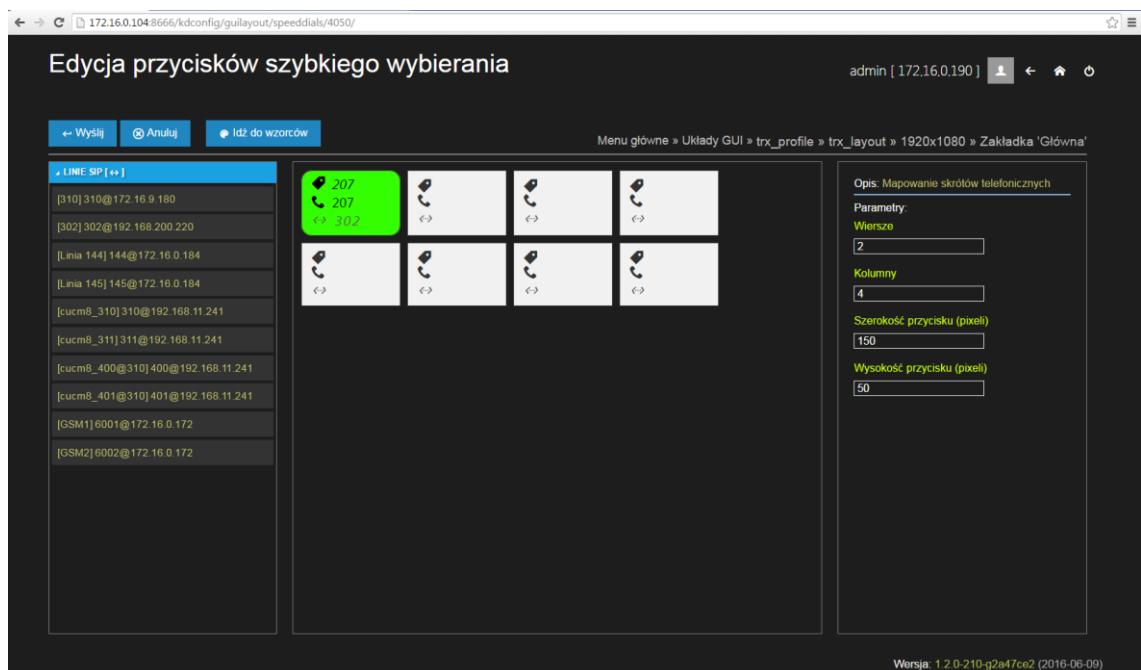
172.16.0.104:8666/kdconfig/guilayout/speeddials/4050/

Edycja przycisków szybkiego wybierania

admin [ 172.16.0.190 ]

← Wyślij ⊗ Anuluj Idź do wzorców

Menu główne » Układy GUI » trx_profile » trx_layout » 1920x1080 » Zakładka 'Główna'

LINIE SIP [↔]

[310] 310@172.16.9.180

[302] 302@192.168.200.220

[Linia 144] 144@172.16.0.184

[Linia 145] 145@172.16.0.184

[cucm8_310] 310@192.168.11.241

[cucm8_311] 311@192.168.11.241

[cucm8_400@310] 400@192.168.11.241

[cucm8_401@310] 401@192.168.11.241

[GSM1] 6001@172.16.0.172

[GSM2] 6002@172.16.0.172

207
207
<-> 302

<->

<->

<->

<->

<->

<->

<->

Opis: Mapowanie skrótów telefonicznych

Parametry:

Wiersze

2

Kolumny

4

Szerokość przycisku (pixeli)

150

Wysokość przycisku (pixeli)

50

Wersja: 1.2.0-210-g2a47ce2 (2016-06-09)